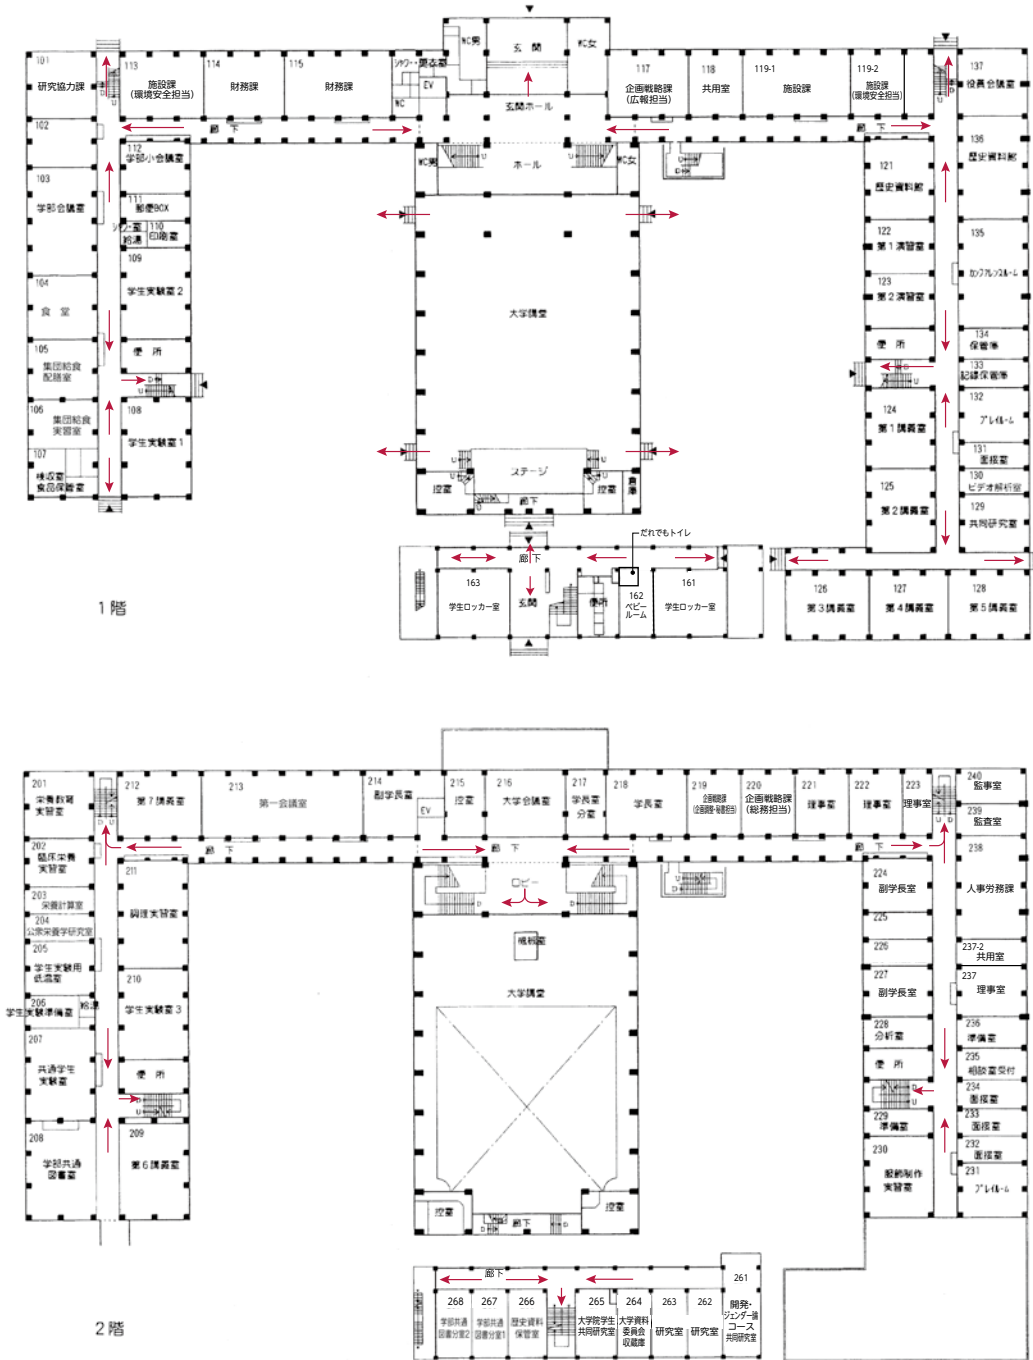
1階

101
研究協力課
113
施設課
(環境安全担当)
114
財務課
115
財務課
シャワー
更衣室
EV
WC
WC男
玄関
WC女
玄関ホール
117
企画戦略課
(広報担当)
118
共用室
119-1
施設課
119-2
施設課
(環境安全担当)
137
役員会議室
102
廊下
廊下
136
歴史資料館
112
学部小会議室
WC男
ホール
WC女
121
歴史資料館
103
学部会議室
111
郵便BOX
シャワー室
給湯
110
印刷室
122
第1演習室
135
カンファレンスルーム
109
学生実験室2
123
第2演習室
104
食堂
大学講堂
便所
134
保管庫
105
集団給食
配膳室
便所
133
記録保管庫
132
プレイルーム
106
集団給食
実習室
108
学生実験室1
124
第1講義室
131
面接室
107
検収室
食品保管室
ステージ
控室
控室
倉庫
125
第2講義室
130
ビデオ解析室
129
共同研究室
廊下
だれでもトイレ
廊下
163
学生ロッカー室
玄関
便所
162
ベビールーム
161
学生ロッカー室
126
第3講義室
127
第4講義室
128
第5講義室

2階

201
栄養教育
実習室
212
第7講義室
213
第一会議室
214
副学長室
EV
215
控室
216
大学会議室
217
学長室
分室
218
学長室
219
企画戦略課
(企画調整・総務担当)
220
企画戦略課
(総務担当)
221
理事室
222
理事室
223
理事室
240
監事室
239
監査室
廊下
廊下
廊下
202
臨床栄養
実習室
211
ロビー
224
副学長室
238
人事労務課
203
栄養計算室
204
公衆栄養学研究室
調理実習室
225
205
学生実験用
低温室
放送室
226
237-2
共用室
206
学生実験準備室
給湯
210
学生実験室3
大学講堂
227
副学長室
237
理事室
207
共通学生
実験室
228
分析室
236
準備室
便所
便所
235
相談室受付
234
面接室
229
準備室
233
面接室
208
学部共通
図書室
209
第6講義室
230
服飾制作
実習室
232
面接室
231
プレイルーム
控室
廊下
控室
廊下
268
学部共通
図書分室2
267
学部共通
図書分室1
266
歴史資料
保管室
265
大学院学生
共同研究室
264
大学資料
委員会
収蔵庫
263
研究室
262
研究室
261
開発・
ジェンダー論
コース
共同研究室